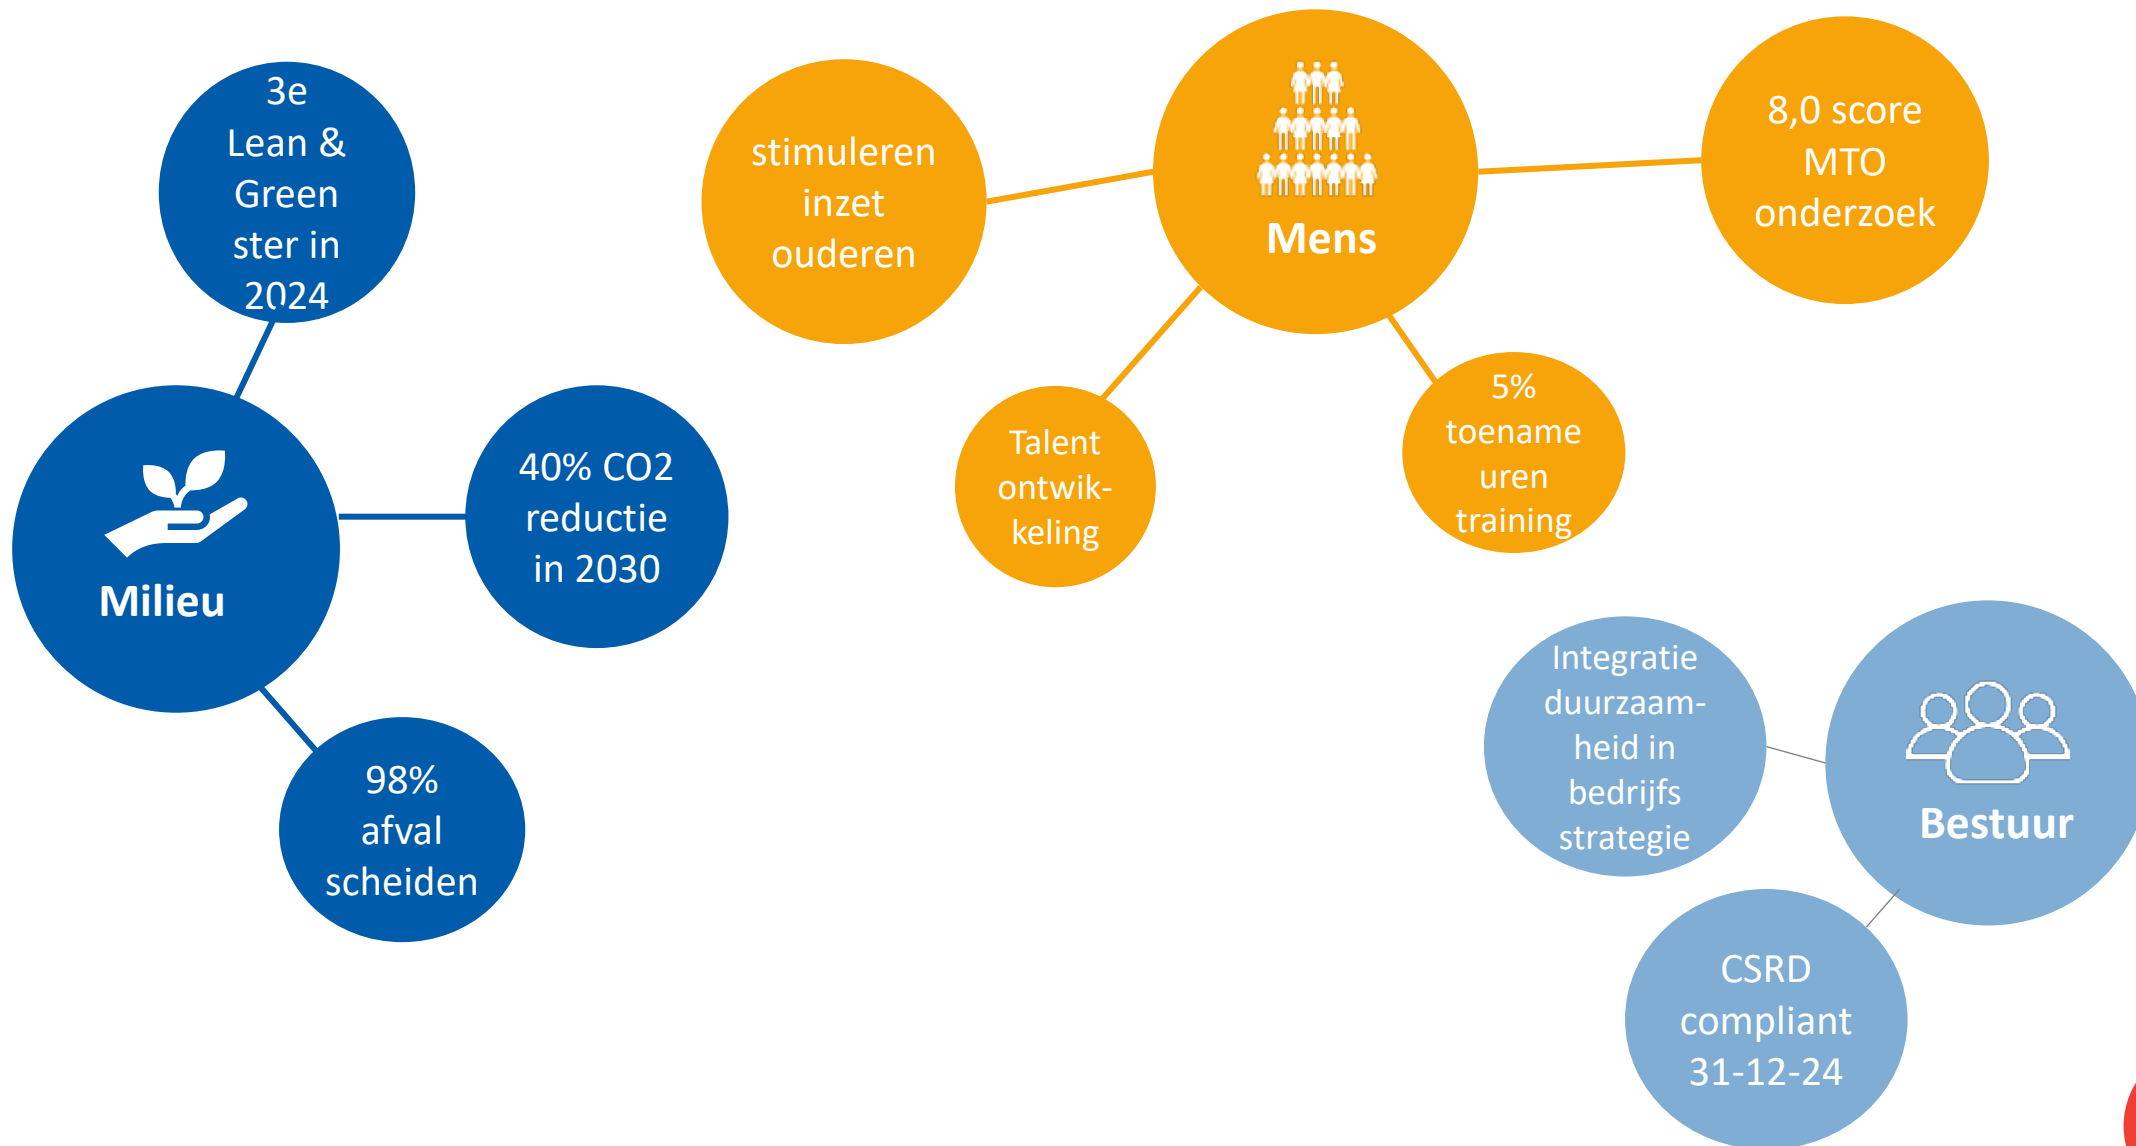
3e Lean & Green ster in 2024

Milieu

40% CO2 reductie in 2030

98% afval scheiden

stimuleren inzet ouderen

Mens

8,0 score MTO onderzoek

Talent ontwikkeling

5% toename uren training

Integratie duurzaamheid in bedrijfs strategie

Bestuur

CSRD compliant 31-12-24